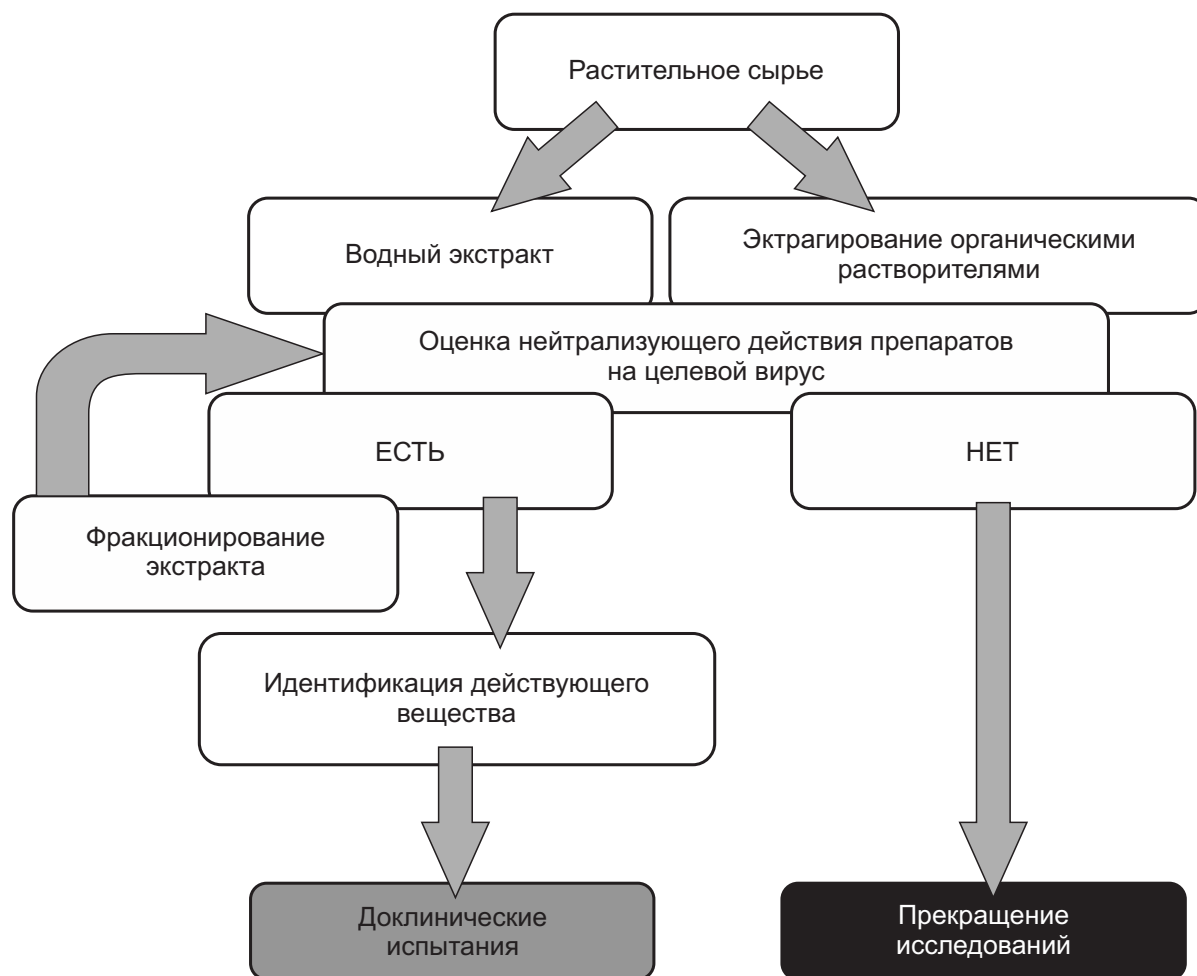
Растительное сырье

Водный экстракт

Эктрагирование органическими растворителями

Оценка нейтрализующего действия препаратов на целевой вирус

ЕСТЬ

НЕТ

Фракционирование экстракта

Идентификация действующего вещества

Доклинические испытания

Прекращение исследований